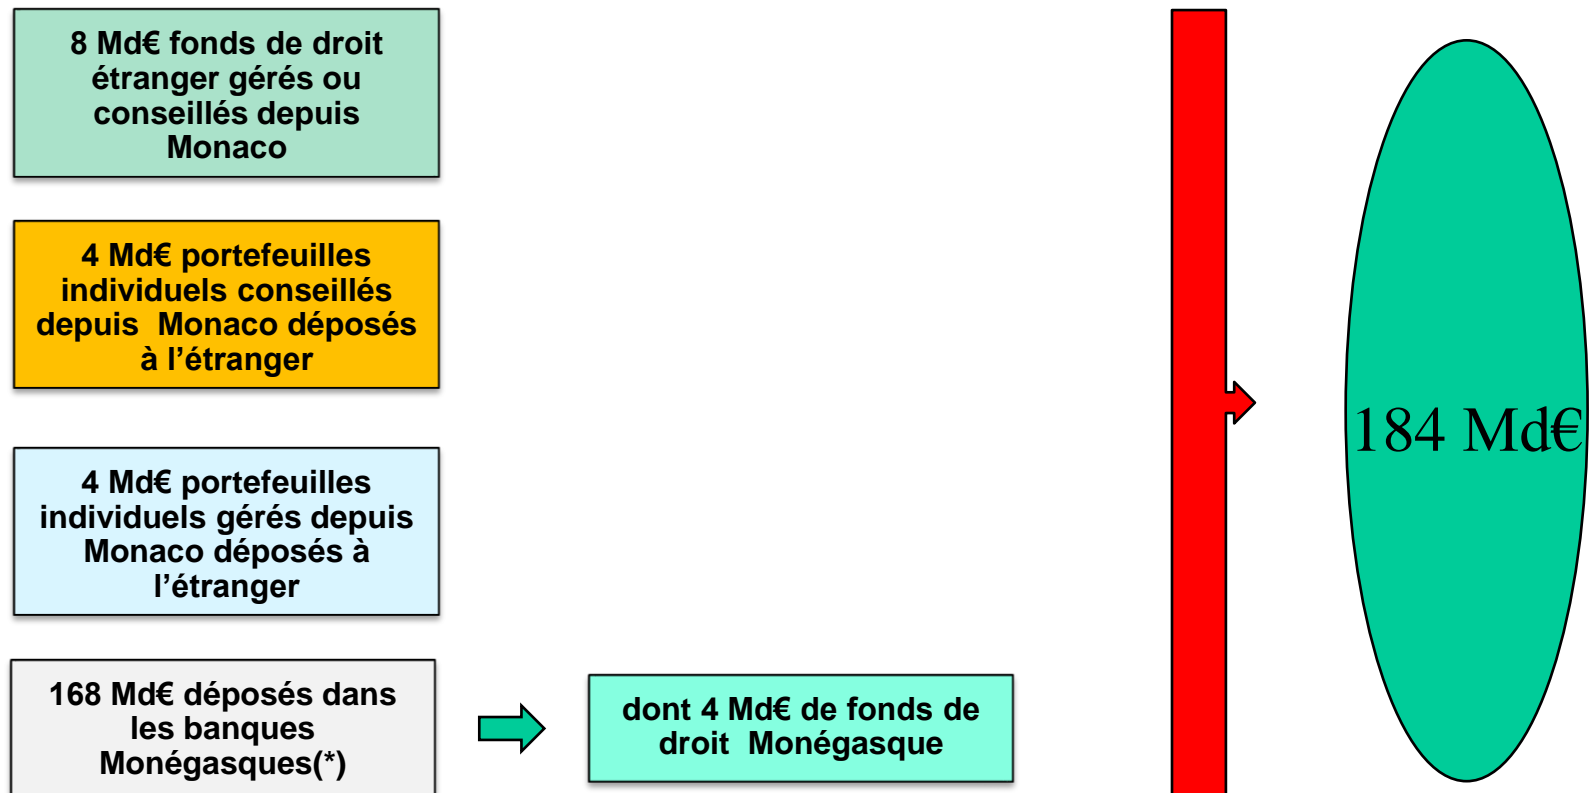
8 Md€ fonds de droit étranger gérés ou conseillés depuis Monaco

4 Md€ portefeuilles individuels conseillés depuis Monaco déposés à l'étranger

4 Md€ portefeuilles individuels gérés depuis Monaco déposés à l'étranger

168 Md€ déposés dans les banques Monégasques(*)

dont 4 Md€ de fonds de droit Monégasque

184 Md€